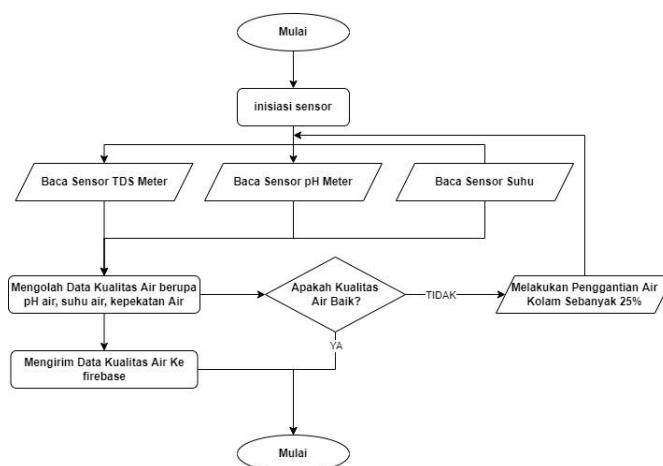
Mulai

inisiasi sensor

Baca Sensor TDS Meter

Baca Sensor pH Meter

Baca Sensor Suhu

Mengolah Data Kualitas Air berupa pH air, suhu air, kepekatan Air

Apakah Kualitas Air Baik?

TIDAK

Melakukan Penggantian Air Kolam Sebanyak 25%

YA

Mengirim Data Kualitas Air Ke firebase

Mulai